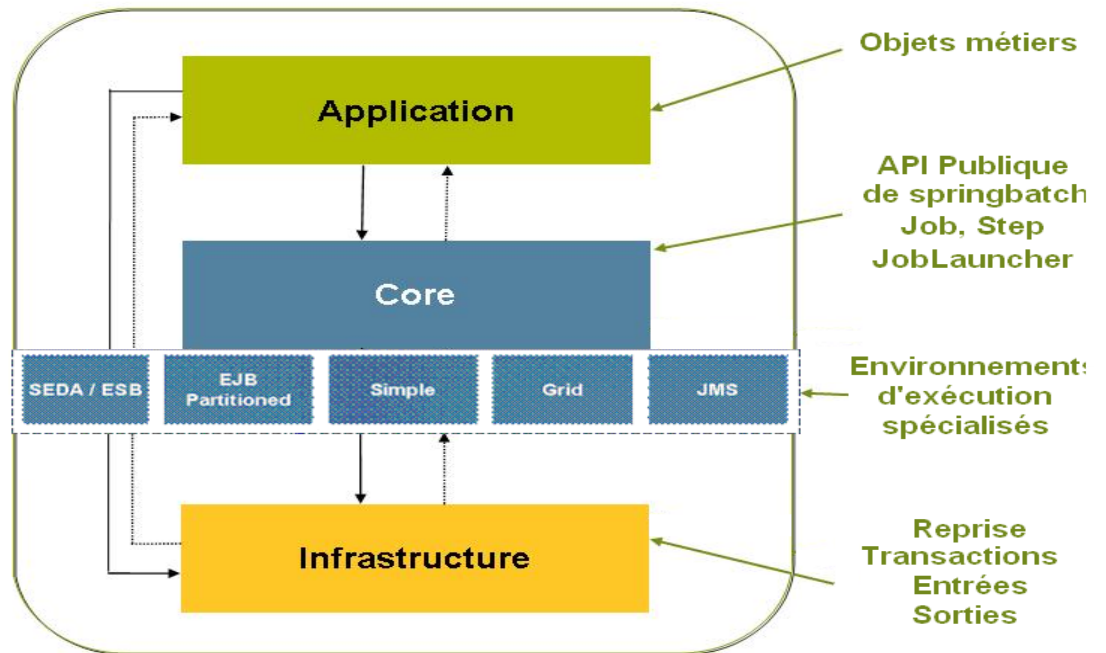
Application

Core

SEDA / ESB

EJB Partitioned

Simple

Grid

JMS

Infrastructure

Objets métiers

API Publique de springbatch Job, Step JobLauncher

Environnements d'exécution spécialisés

Reprise Transactions Entrées Sorties